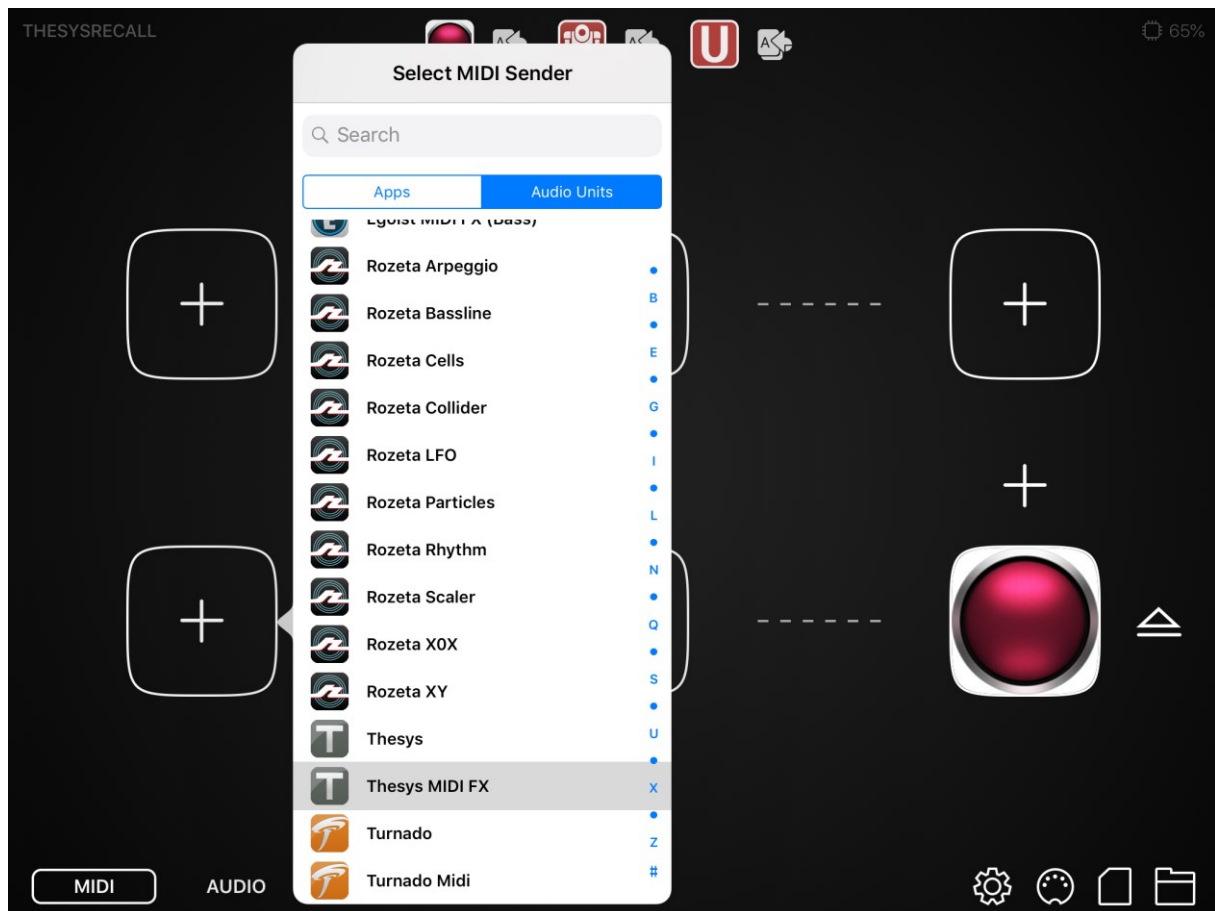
THESYSRECALL

65%

Select MIDI Sender

Search

Apps
Audio Units

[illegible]

Rozeta Arpeggio
Rozeta Bassline
Rozeta Cells
Rozeta Collider
Rozeta LFO
Rozeta Particles
Rozeta Rhythm
Rozeta Scaler
Rozeta X0X
Rozeta XY
Thesys
Thesys MIDI FX
Turnado
Turnado Midi

B
E
G
I
L
N
Q
S
U
X
Z
#

MIDI
AUDIO